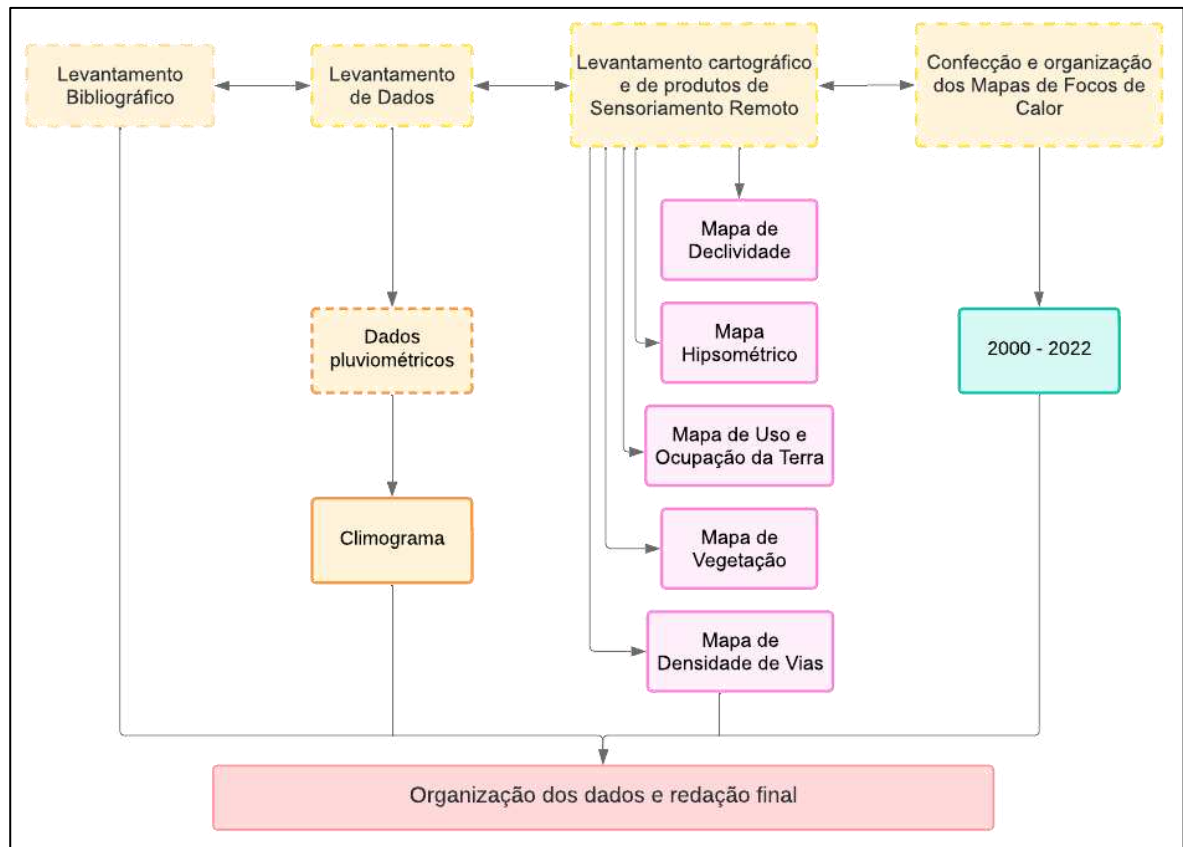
Levantamento Bibliográfico

Levantamento de Dados

Levantamento cartográfico e de produtos de Sensoriamento Remoto

Confecção e organização dos Mapas de Focos de Calor

Mapa de Declividade

Mapa Hipsométrico

Mapa de Uso e Ocupação da Terra

Mapa de Vegetação

Mapa de Densidade de Vias

Dados pluviométricos

Climograma

2000 - 2022

Organização dos dados e redação final